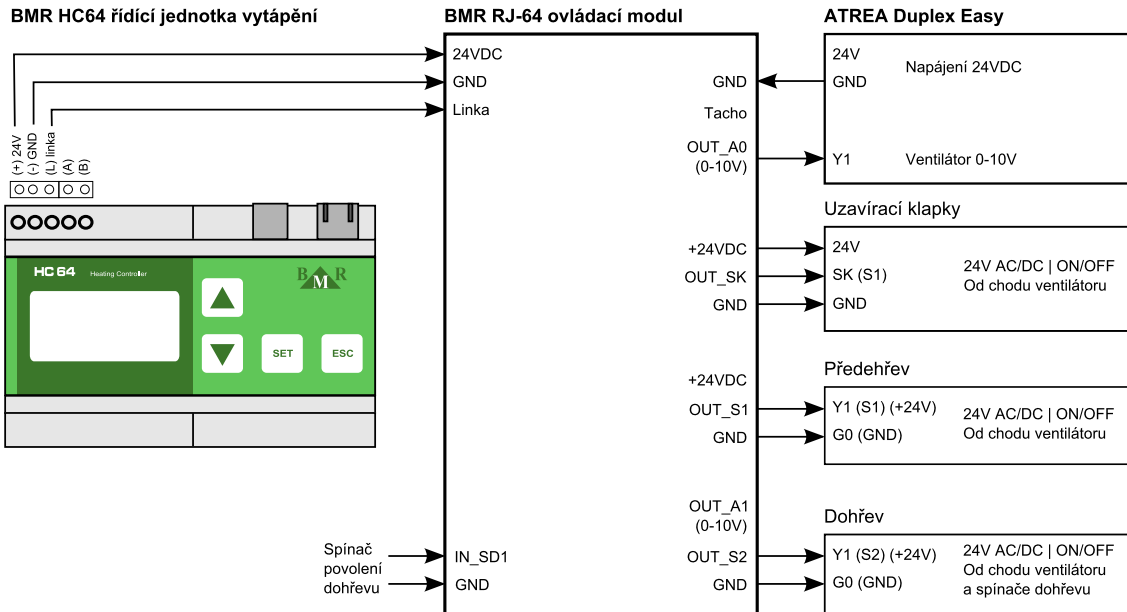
BMR HC64 řídící jednotka vytápění

(+) 24V
(-) GND
(L) linka
(A)
(B)

HC 64 Heating Controller

BMR

SET

ESC

BMR RJ-64 ovládací modul

24VDC
GND
Linka

GND
Tacho
OUT_A0 (0-10V)

+24VDC
OUT_SK
GND

+24VDC
OUT_S1
GND

OUT_A1 (0-10V)
OUT_S2
GND

IN_SD1
GND

Spínač povolení dohřevu

ATREA Duplex Easy

24V
GND
Napájení 24VDC

Y1
Ventilátor 0-10V

Uzavírací klapky

24V
SK (S1)
GND
24V AC/DC | ON/OFF
Od chodu ventilátoru

Předehřev

Y1 (S1) (+24V)
G0 (GND)
24V AC/DC | ON/OFF
Od chodu ventilátoru

Dohřev

Y1 (S2) (+24V)
G0 (GND)
24V AC/DC | ON/OFF
Od chodu ventilátoru
a spínače dohřevu